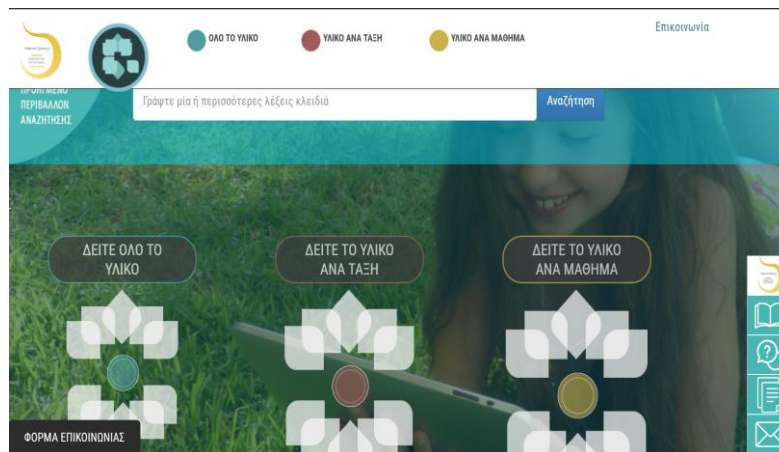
ΟΛΟ ΤΟ ΥΛΙΚΟ
ΥΛΙΚΟ ΑΝΑ ΤΑΞΗ
ΥΛΙΚΟ ΑΝΑ ΜΑΘΗΜΑ
Επικοινωνία

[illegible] ΠΕΡΙΒΑΛΛΟΝ ΑΝΑΖΗΤΗΣΗΣ
Γράψτε μία ή περισσότερες λέξεις κλειδιά
Αναζήτηση

ΔΕΙΤΕ ΟΛΟ ΤΟ ΥΛΙΚΟ
ΔΕΙΤΕ ΤΟ ΥΛΙΚΟ ΑΝΑ ΤΑΞΗ
ΔΕΙΤΕ ΤΟ ΥΛΙΚΟ ΑΝΑ ΜΑΘΗΜΑ

ΦΟΡΜΑ ΕΠΙΚΟΙΝΩΝΙΑΣ